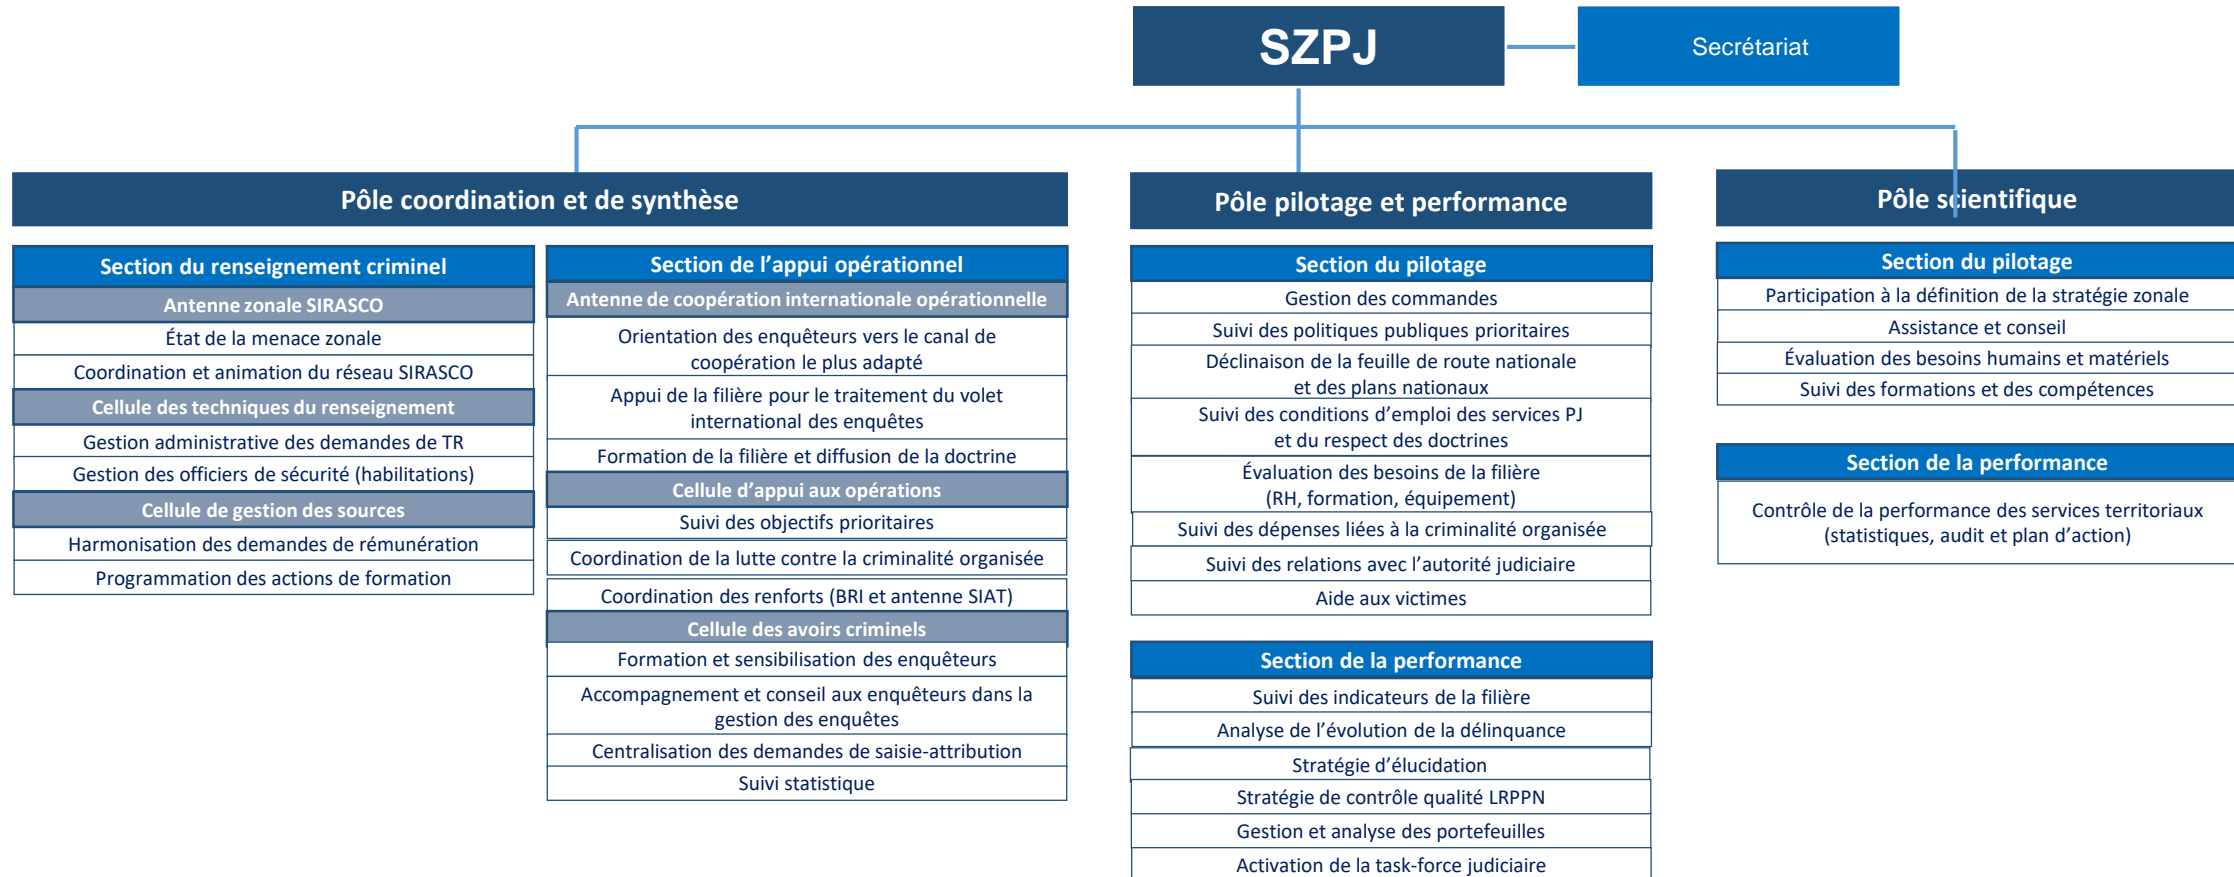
SZPJ

Secrétariat

Pôle coordination et de synthèse

Section du renseignement criminel

Antenne zonale SIRASCO

État de la menace zonale

Coordination et animation du réseau SIRASCO

Cellule des techniques du renseignement

Gestion administrative des demandes de TR

Gestion des officiers de sécurité (habilitations)

Cellule de gestion des sources

Harmonisation des demandes de rémunération

Programmation des actions de formation

Section de l'appui opérationnel

Antenne de coopération internationale opérationnelle

Orientation des enquêteurs vers le canal de coopération le plus adapté

Appui de la filière pour le traitement du volet international des enquêtes

Formation de la filière et diffusion de la doctrine

Cellule d'appui aux opérations

Suivi des objectifs prioritaires

Coordination de la lutte contre la criminalité organisée

Coordination des renforts (BRI et antenne SIAT)

Cellule des avoirs criminels

Formation et sensibilisation des enquêteurs

Accompagnement et conseil aux enquêteurs dans la gestion des enquêtes

Centralisation des demandes de saisie-attribution

Suivi statistique

Pôle pilotage et performance

Section du pilotage

Gestion des commandes

Suivi des politiques publiques prioritaires

Déclinaison de la feuille de route nationale et des plans nationaux

Suivi des conditions d'emploi des services PJ et du respect des doctrines

Évaluation des besoins de la filière (RH, formation, équipement)

Suivi des dépenses liées à la criminalité organisée

Suivi des relations avec l'autorité judiciaire

Aide aux victimes

Section de la performance

Suivi des indicateurs de la filière

Analyse de l'évolution de la délinquance

Stratégie d'élucidation

Stratégie de contrôle qualité LRPPN

Gestion et analyse des portefeuilles

Activation de la task-force judiciaire

Pôle scientifique

Section du pilotage

Participation à la définition de la stratégie zonale

Assistance et conseil

Évaluation des besoins humains et matériels

Suivi des formations et des compétences

Section de la performance

Contrôle de la performance des services territoriaux (statistiques, audit et plan d'action)